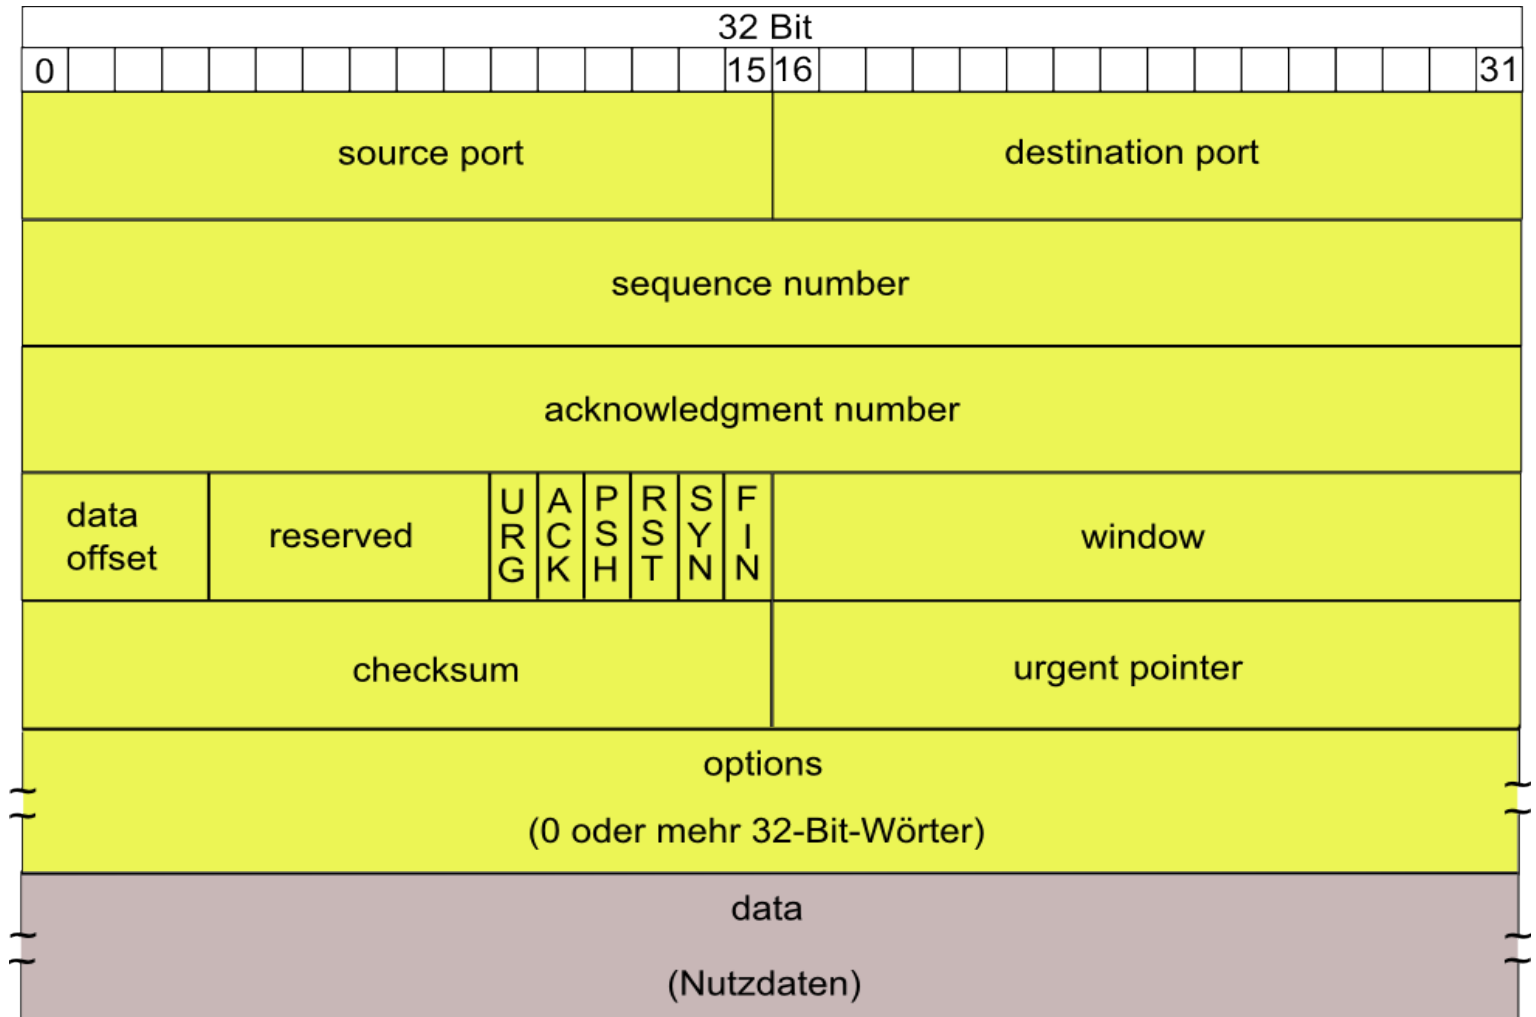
32 Bit

0 15 16 31

source port | destination port

sequence number

acknowledgment number

data offset | reserved | URG | ACK | PSH | RST | SYN | FIN | window

checksum | urgent pointer

options

(0 oder mehr 32-Bit-Wörter)

data

(Nutzdaten)